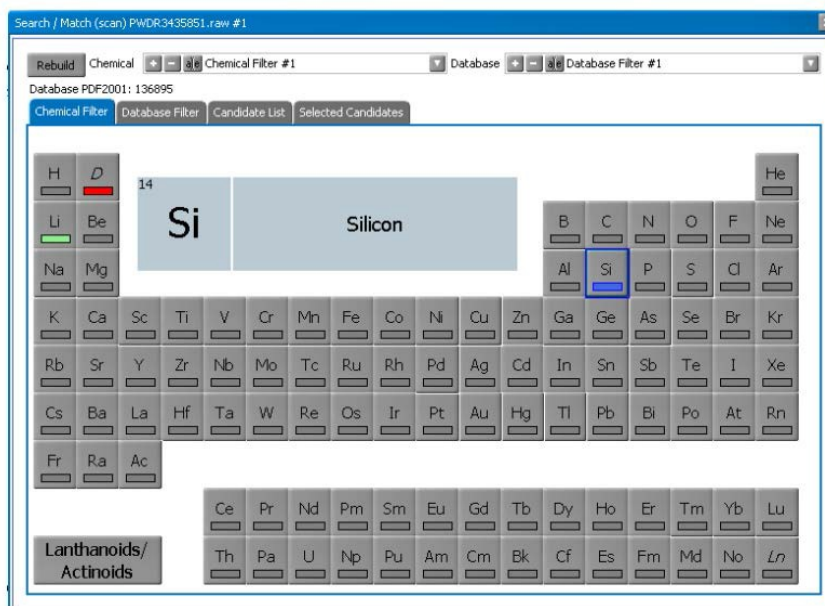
Search / Match (scan) PWDR3435851.raw #1

Rebuild Chemical + − a|e Chemical Filter #1 Database + − a|e Database Filter #1

Database PDF2001: 136895

Chemical Filter | Database Filter | Candidate List | Selected Candidates

H D He

14 Si Silicon

Li Be B C N O F Ne

Na Mg Al Si P S Cl Ar

K Ca Sc Ti V Cr Mn Fe Co Ni Cu Zn Ga Ge As Se Br Kr

Rb Sr Y Zr Nb Mo Tc Ru Rh Pd Ag Cd In Sn Sb Te I Xe

Cs Ba La Hf Ta W Re Os Ir Pt Au Hg Tl Pb Bi Po At Rn

Fr Ra Ac

Ce Pr Nd Pm Sm Eu Gd Tb Dy Ho Er Tm Yb Lu

Lanthanoids/ Actinoids

Th Pa U Np Pu Am Cm Bk Cf Es Fm Md No Ln